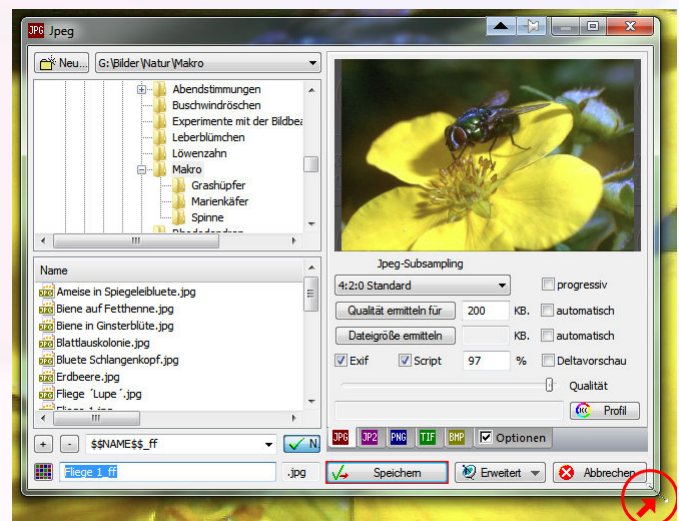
JPG Jpeg

Neu... G:\Bilder\Natur\Makro

Abendstimmungen
Buschwindröschen
Experimente mit der Bildbea
Leberblümchen
Löwenzahn
Makro
Grashüpfer
Marienkäfer
Spinne
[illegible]

Name
Ameise in Spiegeleibluete.jpg
Biene auf Fetthenne.jpg
Biene in Ginsterblüte.jpg
Blattlauskolonie.jpg
Bluete Schlangenkopf.jpg
Erdbeere.jpg
Fliege ´Lupe´.jpg
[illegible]

+ - $$NAME$$_ff N

Fliege 1_ff .jpg

Jpeg-Subsampling
4:2:0 Standard
progressiv
Qualität ermitteln für 200 KB. automatisch
Dateigröße ermitteln KB. automatisch
Exif Script 97 % Deltavorschau
Qualität
Profil

JPG JP2 PNG TIF BMP Optionen

Speichern Erweitert Abbrechen